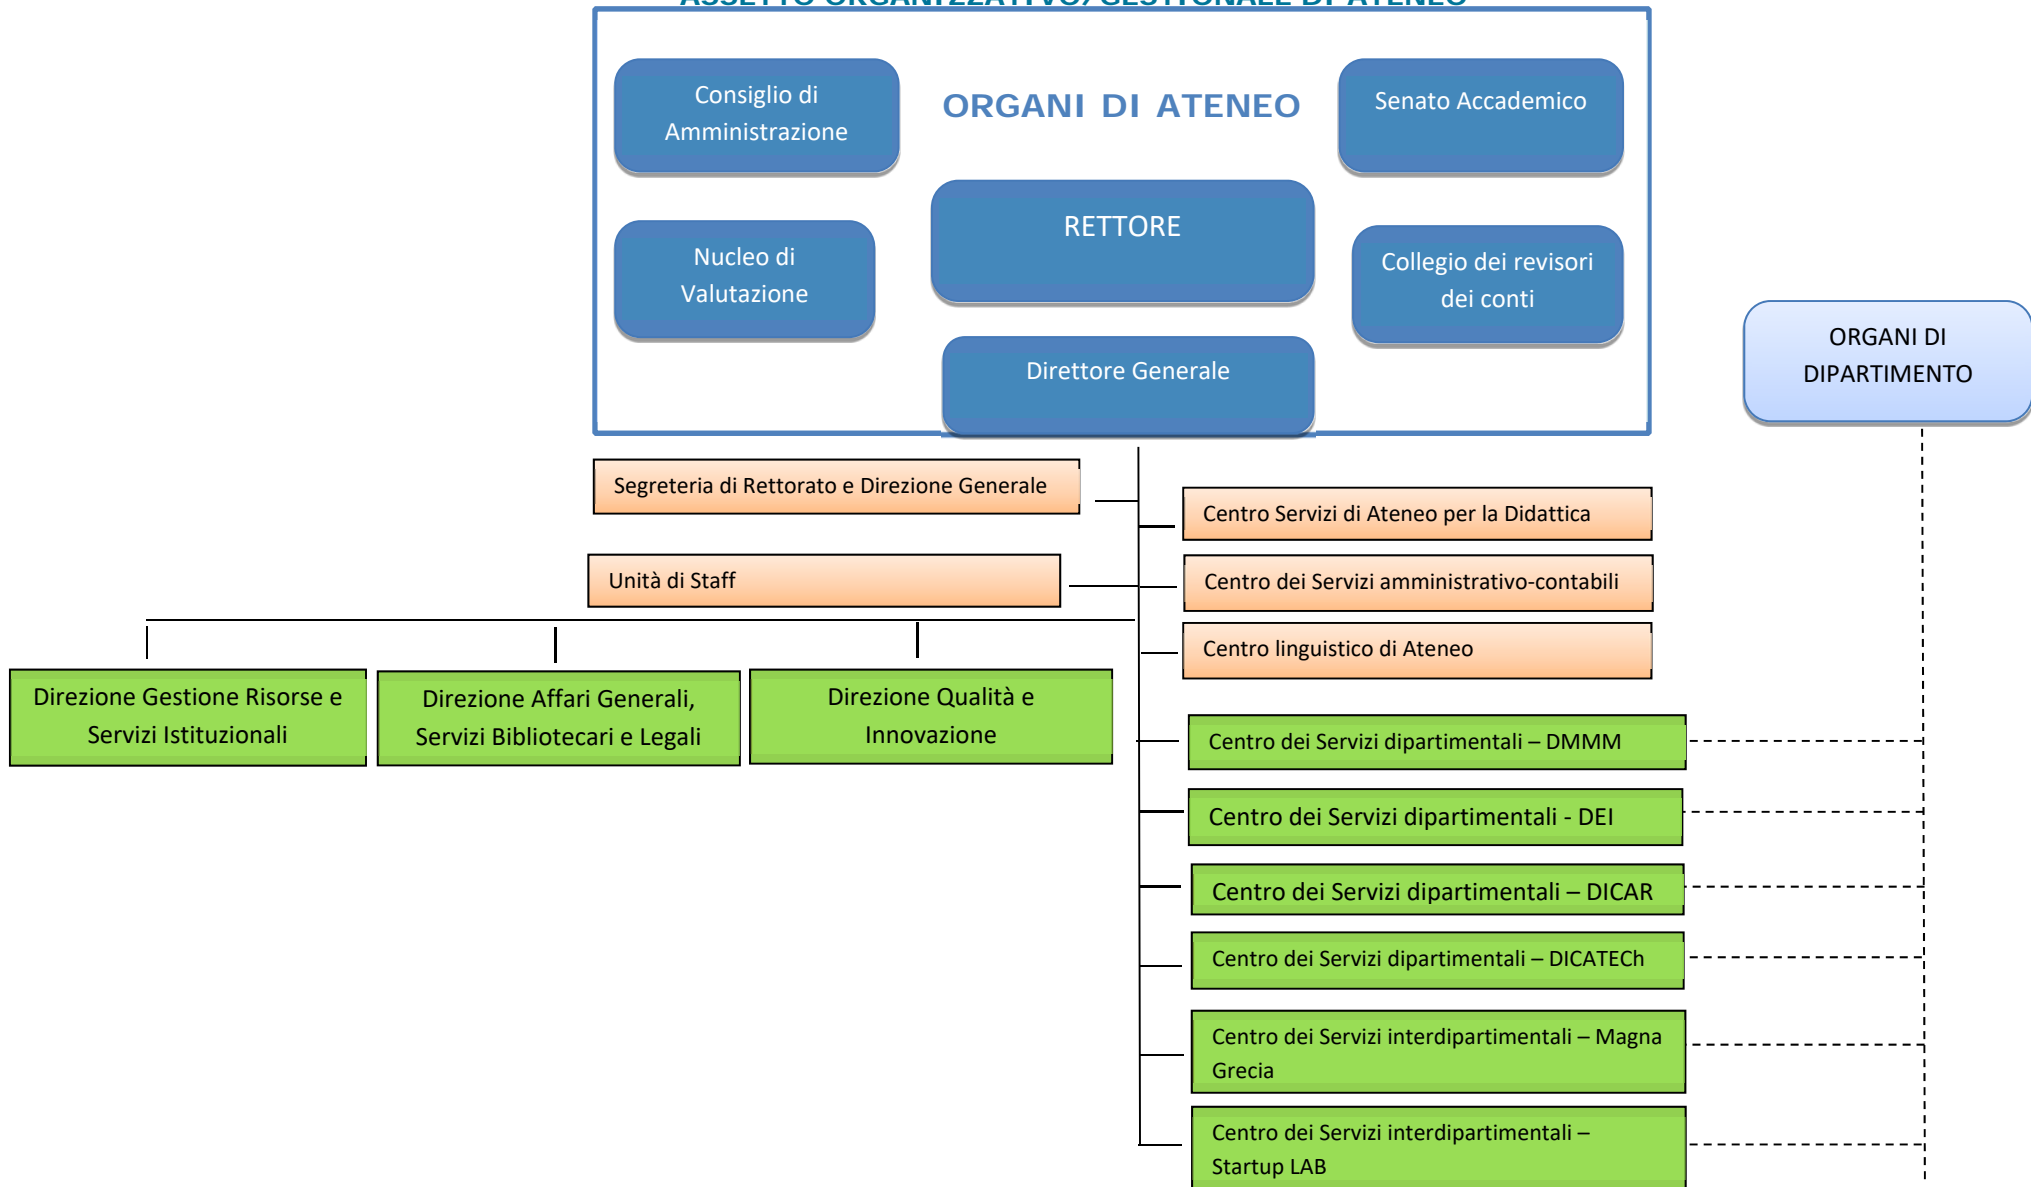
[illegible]

Consiglio di Amministrazione

ORGANI DI ATENEO

Senato Accademico

Nucleo di Valutazione

RETTORE

Collegio dei revisori dei conti

ORGANI DI DIPARTIMENTO

Direttore Generale

Segreteria di Rettorato e Direzione Generale

Centro Servizi di Ateneo per la Didattica

Unità di Staff

Centro dei Servizi amministrativo-contabili

Centro linguistico di Ateneo

Direzione Gestione Risorse e Servizi Istituzionali

Direzione Affari Generali, Servizi Bibliotecari e Legali

Direzione Qualità e Innovazione

Centro dei Servizi dipartimentali – DMMM

Centro dei Servizi dipartimentali - DEI

Centro dei Servizi dipartimentali – DICAR

Centro dei Servizi dipartimentali – DICATECh

Centro dei Servizi interdipartimentali – Magna Grecia

Centro dei Servizi interdipartimentali – Startup LAB